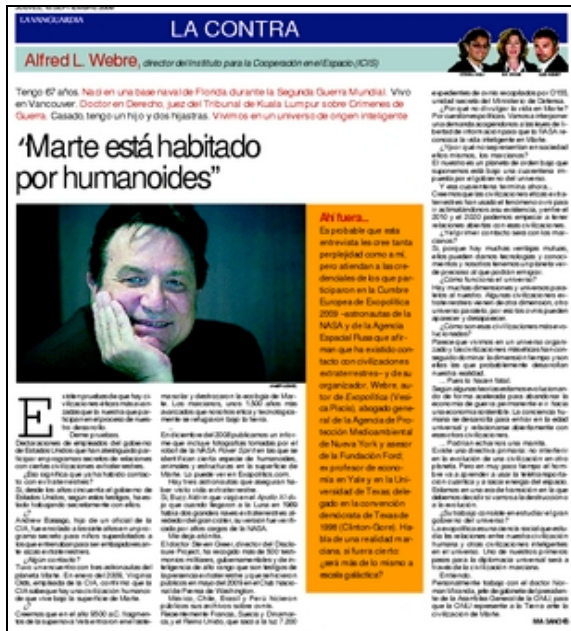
LA VANGUARDIA

LA CONTRA

Alfred L. Webre, director del Instituto para la Cooperación en el Espacio (ICIS)

Tengo 67 años. Nací en una base naval de Florida durante la Segunda Guerra Mundial. Vivo en Vancouver. Doctor en Derecho, juez del Tribunal de Kuala Lumpur sobre Crímenes de Guerra. Casado, tengo un hijo y dos hijastros. Vivimos en un universo de origen inteligente

"Marte está habitado por humanoides"

Ahí fuera...
Es probable que esta entrevista les cree tanta perplejidad como a mí, pero atendían a las credenciales de los que participaron en la Cumbre Europea de Exopolítica 2009 –astronautas de la NASA y de la Agencia Espacial Rusa que afirman que ha existido contacto con civilizaciones extraterrestres– y de su organizador, Webre, autor de Exopolítica (Vesica Piscis), abogado general de la Agencia de Protección Medioambiental de Nueva York y asesor de la Fundación Ford, ex profesor de economía en Yale y en la Universidad de Texas, delegado en la convención demócrata de Texas de 1998 (Clinton-Gore). Habla de una realidad mundana, si fuera cierto: ¿será más de lo mismo a escala galáctica?

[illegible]

IMA SANCHÍS